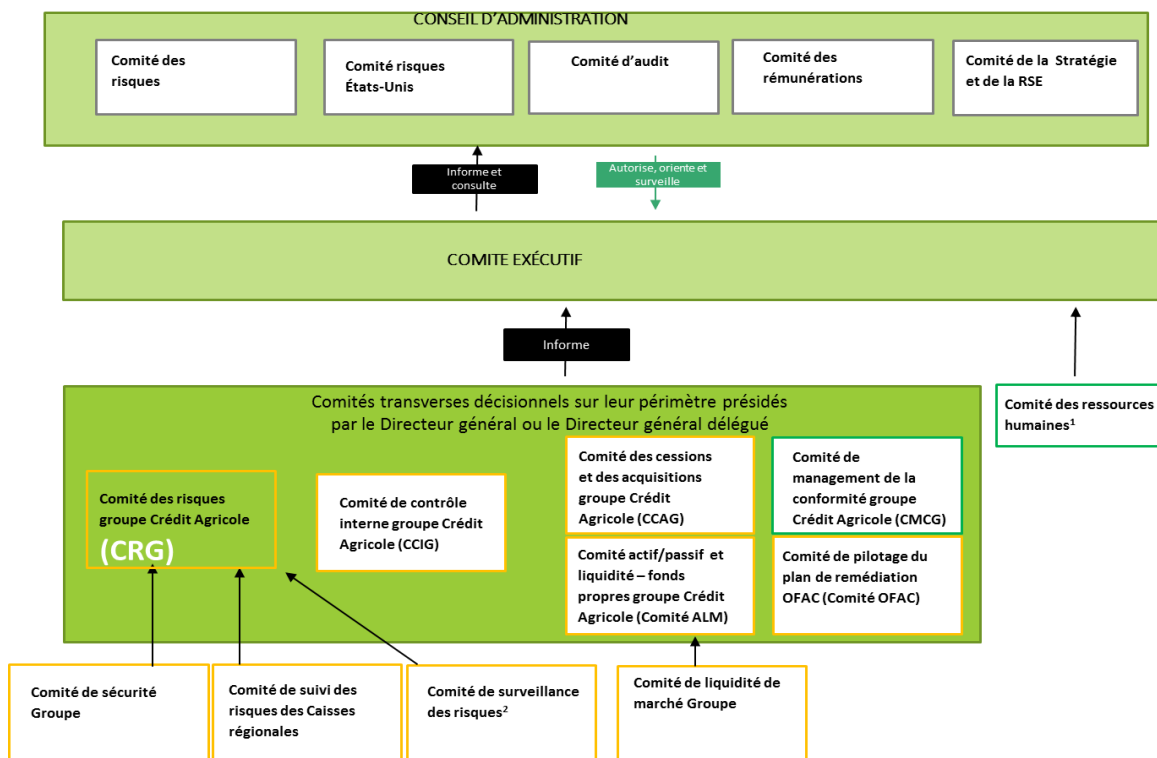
CONSEIL D'ADMINISTRATION

Comité des risques

Comité risques États-Unis

Comité d'audit

Comité des rémunérations

Comité de la Stratégie et de la RSE

Informe et consulte

Autorise, oriente et surveille

COMITE EXÉCUTIF

Informe

Comités transverses décisionnels sur leur périmètre présidés par le Directeur général ou le Directeur général délégué

Comité des risques groupe Crédit Agricole (CRG)

Comité de contrôle interne groupe Crédit Agricole (CCIG)

Comité des cessions et des acquisitions groupe Crédit Agricole (CCAG)

Comité de management de la conformité groupe Crédit Agricole (CMCG)

Comité actif/passif et liquidité – fonds propres groupe Crédit Agricole (Comité ALM)

Comité de pilotage du plan de remédiation OFAC (Comité OFAC)

Comité des ressources humaines$^1$

Comité de sécurité Groupe

Comité de suivi des risques des Caisses régionales

Comité de surveillance des risques$^2$

Comité de liquidité de marché Groupe